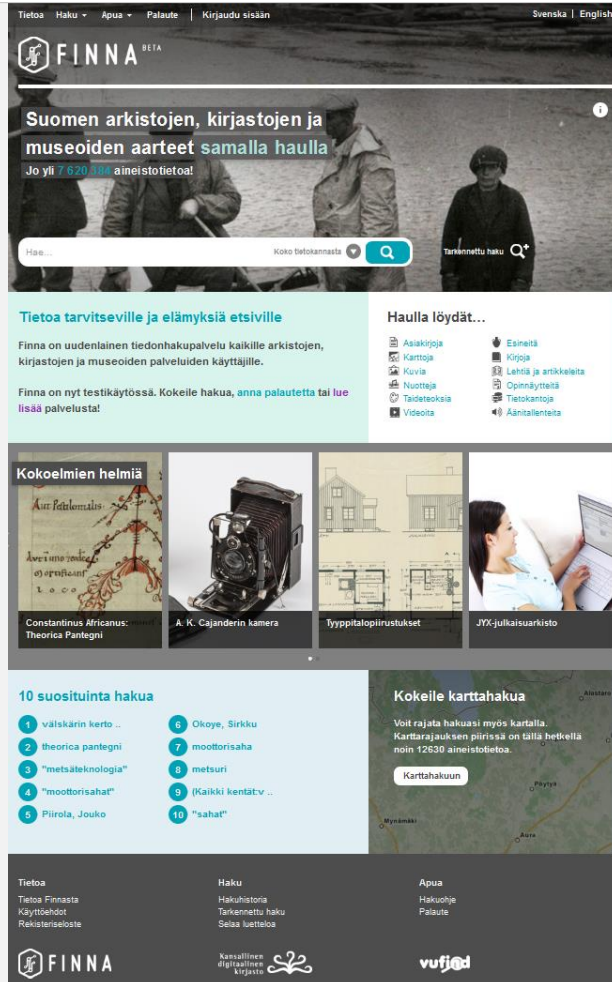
Tietoa Haku Apua Palaute | Kirjaudu sisään

Svenska | English

FINNA BETA

Suomen arkistojen, kirjastojen ja museoiden aarteet samalla haulla

Jo yli 7 620 384 aineistotietoa!

Hae...

Koko tietokannasta

Tarkennettu haku

Tietoa tarvitseville ja elämyksiä etsiville

Finna on uudenlainen tiedonhakupalvelu kaikille arkistojen, kirjastojen ja museoiden palveluiden käyttäjille.

Finna on nyt testikäytössä. Kokeile hakua, anna palautetta tai lue lisää palvelusta!

Haulla löydät...

Asiakirjoja
Karttoja
Kuvia
Nuotteja
Taideteoksia
Videoita
Esineitä
Kirjoja
Lehtiä ja artikkeleita
Opinnäytteitä
Tietokantoja
Äänitallenteita

Kokoelmien helmiä

Constantinus Africanus: Theorica Pantegni

A. K. Cajanderin kamera

Tyyppitalopiirustukset

JYX-julkaisuarkisto

10 suosituinta hakua

1 välskärin kerto ..
2 theorica pantegni
3 "metsäteknologia"
4 "moottorisahat"
5 Piirola, Jouko
6 Okoye, Sirkku
7 moottorisaha
8 metsuri
9 (Kaikki kentät:v ..
10 "sahat"

Kokeile karttahakua

Voit rajata hakuasi myös kartalla. Karttarajauksen piirissä on tällä hetkellä noin 12630 aineistotietoa.

Karttahakuun

Alastaro
Pöytyä
Mynämäki
Aura

Tietoa
Tietoa Finnasta
Käyttöehdot
Rekisteriseloste

Haku
Hakuhistoria
Tarkennettu haku
Selaa luetteloa

Apua
Hakuohje
Palaute

FINNA

Kansallinen digitaalinen kirjasto

vufind